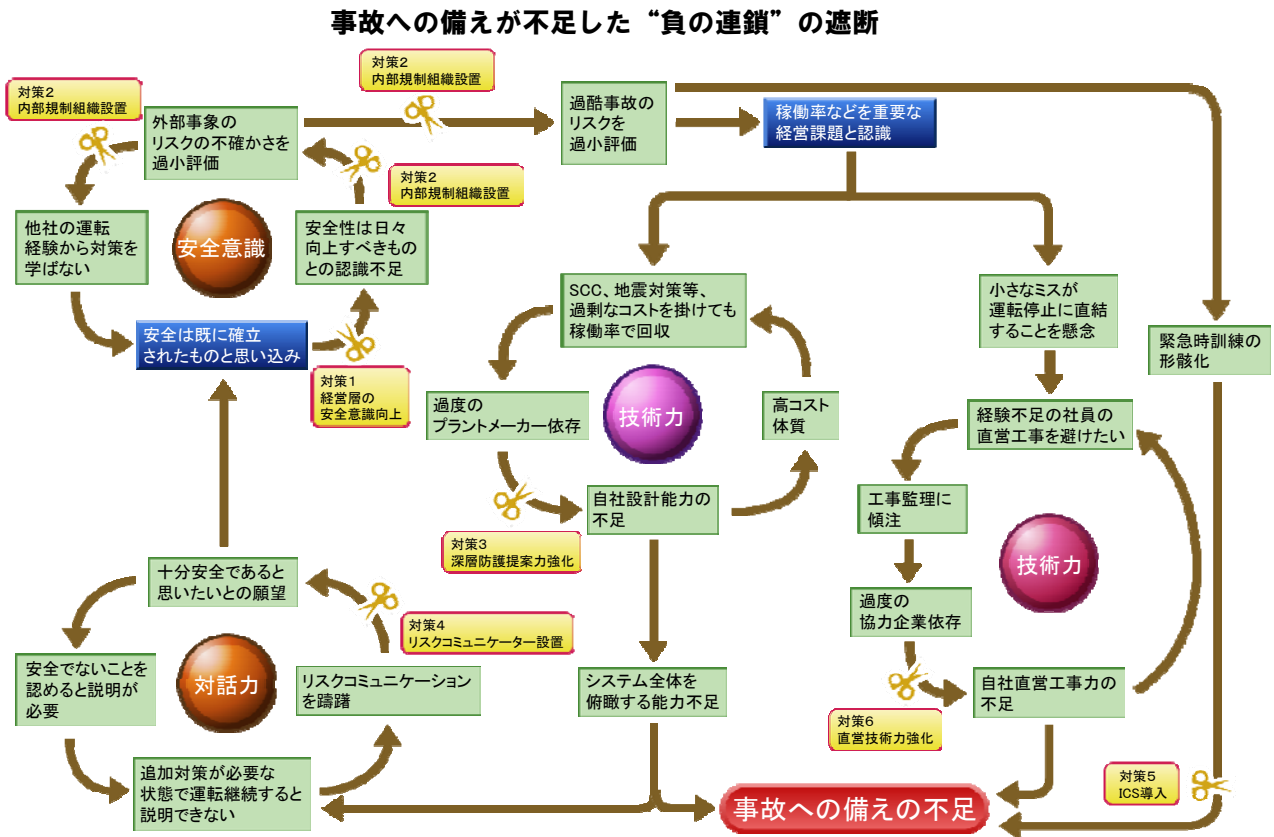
事故への備えが不足した“負の連鎖”の遮断

対策2
内部規制組織設置

対策2
内部規制組織設置

外部事象のリスクの不確かさを過小評価

過酷事故のリスクを過小評価

稼働率などを重要な経営課題と認識

対策2
内部規制組織設置

他社の運転経験から対策を学ばない

安全意識

安全性は日々向上すべきものとの認識不足

安全は既に確立されたものと思い込み

対策1
経営層の安全意識向上

SCC、地震対策等、過剰なコストを掛けても稼働率で回収

小さなミスが運転停止に直結することを懸念

緊急時訓練の形骸化

過度のプラントメーカー依存

技術力

高コスト体質

経験不足の社員の直営工事を避けたい

自社設計能力の不足

対策3
深層防護提案力強化

工事監理に傾注

技術力

十分安全であると思いたいとの願望

対策4
リスクコミュニケーター設置

過度の協力企業依存

安全でないことを認めると説明が必要

対話力

リスクコミュニケーションを躊躇

システム全体を俯瞰する能力不足

自社直営工事力の不足

対策6
直営技術力強化

追加対策が必要な状態で運転継続すると説明できない

対策5
ICS導入

事故への備えの不足